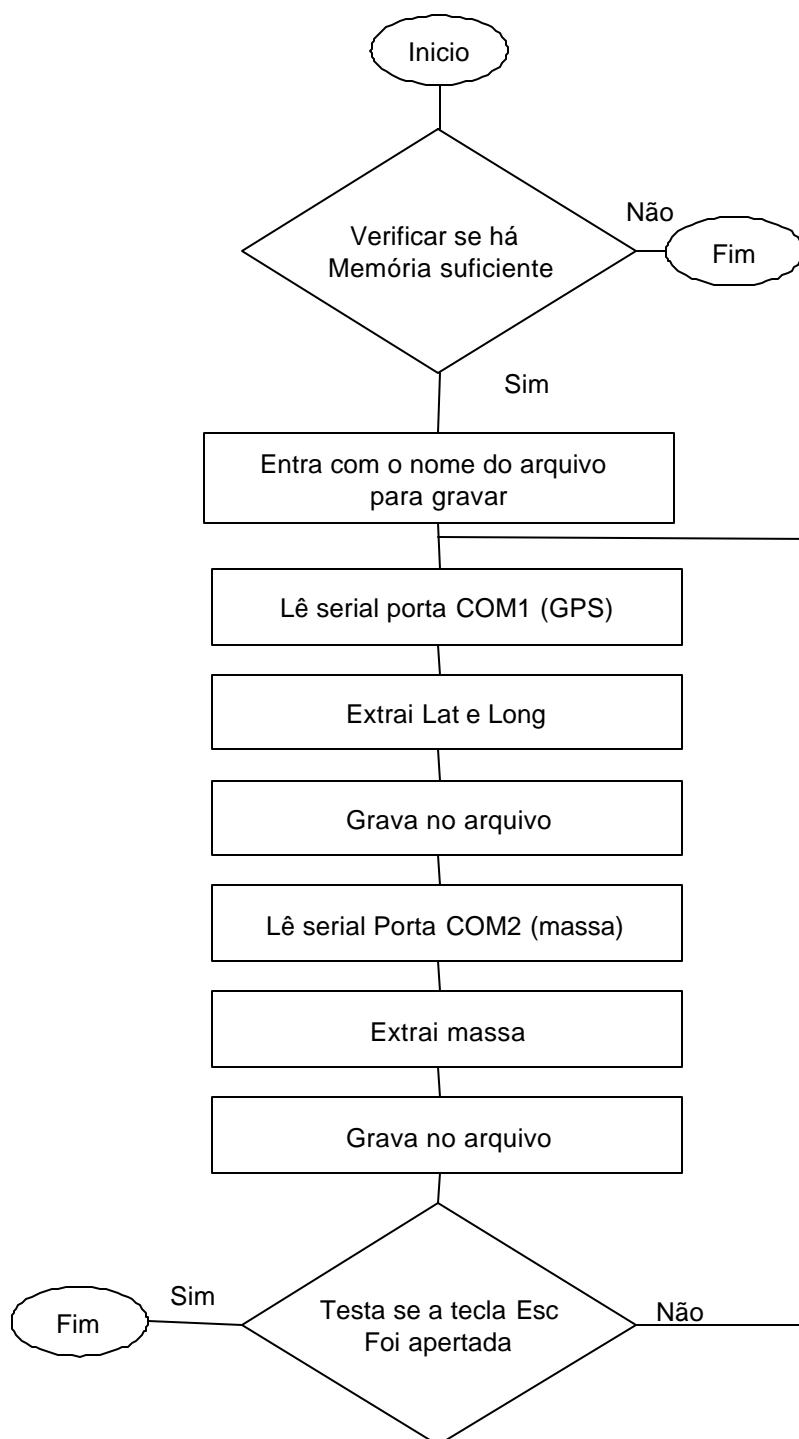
Inicio

Verificar se há Memória suficiente

Não

Fim

Sim

Entra com o nome do arquivo para gravar

Lê serial porta COM1 (GPS)

Extrai Lat e Long

Grava no arquivo

Lê serial Porta COM2 (massa)

Extrai massa

Grava no arquivo

Fim

Sim

Testa se a tecla Esc Foi apertada

Não